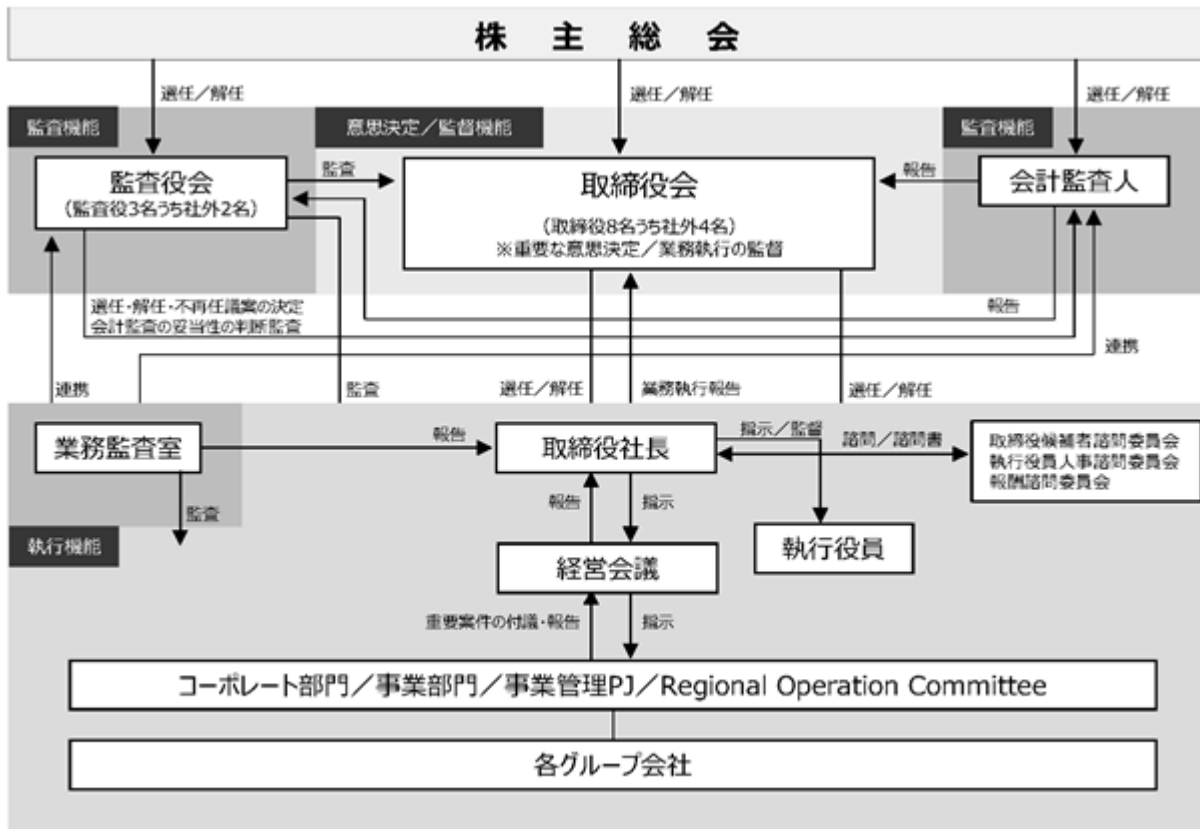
株主総会

選任／解任

選任／解任

選任／解任

監査機能

意思決定／監督機能

監査機能

監査役会
（監査役3名うち社外2名）

監査

取締役会
（取締役8名うち社外4名）
※重要な意思決定／業務執行の監督

報告

会計監査人

選任・解任・不再任議案の決定
会計監査の妥当性の判断監査

報告

連携

連携

監査

選任／解任

業務執行報告

選任／解任

業務監査室

報告

取締役社長

指示／監督

諮問／諮問書

取締役候補者諮問委員会
執行役員人事諮問委員会
報酬諮問委員会

監査

報告

指示

執行機能

執行役員

経営会議

重要案件の付議・報告

指示

コーポレート部門／事業部門／事業管理PJ／Regional Operation Committee

各グループ会社